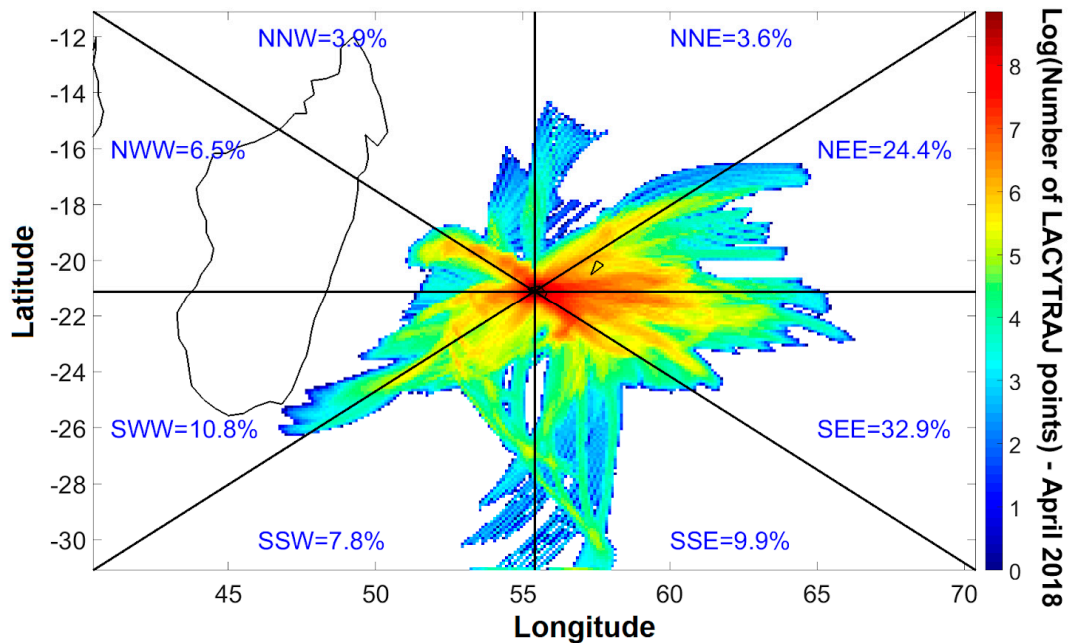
NNW=3.9%
NNE=3.6%
NWW=6.5%
NEE=24.4%
SWW=10.8%
SEE=32.9%
SSW=7.8%
SSE=9.9%

-12
-14
-16
-18
-20
-22
-24
-26
-28
-30

Latitude

45
50
55
60
65
70

Longitude

8
7
6
5
4
3
2
1
0

Log(Number of LACYTRAJ points) - April 2018